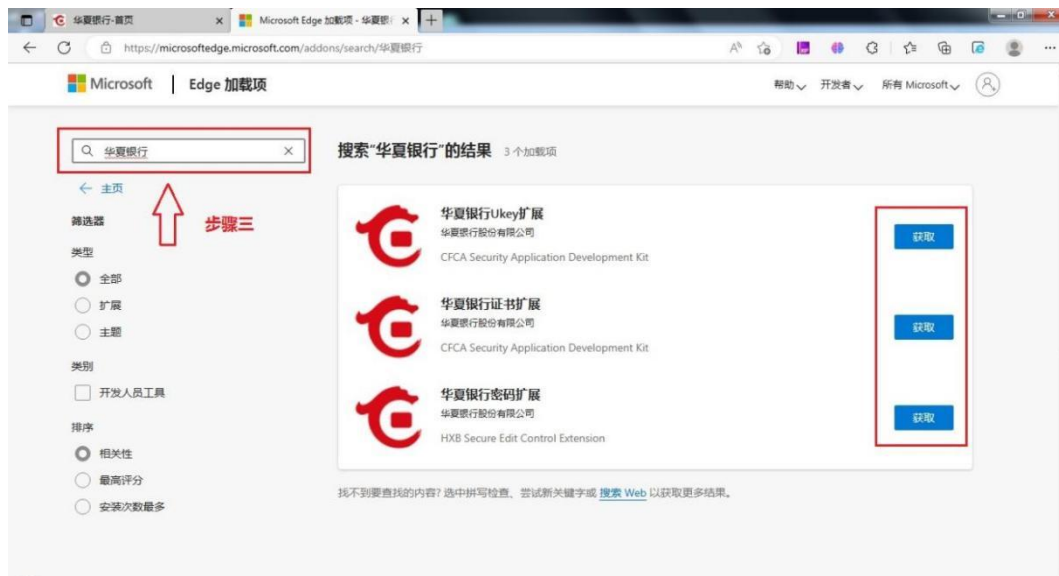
华夏银行-首页
Microsoft Edge 加载项 - 华夏银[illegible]
https://microsoftedge.microsoft.com/addons/search/华夏银行

Microsoft | Edge 加载项
帮助 开发者 所有 Microsoft

华夏银行
← 主页
筛选器
类型
全部
扩展
主题
类别
开发人员工具
排序
相关性
最高评分
安装次数最多

步骤三

搜索"华夏银行"的结果 3 个加载项

华夏银行Ukey扩展
华夏银行股份有限公司
CFCA Security Application Development Kit
获取

华夏银行证书扩展
华夏银行股份有限公司
CFCA Security Application Development Kit
获取

华夏银行密码扩展
华夏银行股份有限公司
HXB Secure Edit Control Extension
获取

找不到要查找的内容? 选中拼写检查、尝试新关键字或 搜索 Web 以获取更多结果。